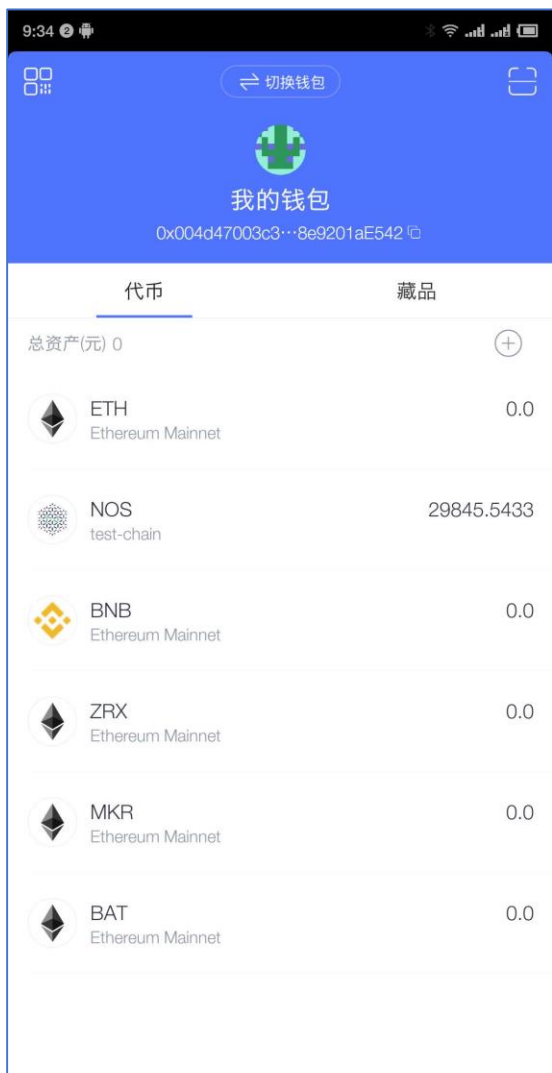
9:34

⇄ 切换钱包

我的钱包

0x004d47003c3···8e9201aE542

代币

藏品

总资产(元) 0

ETH
Ethereum Mainnet
0.0

NOS
test-chain
29845.5433

BNB
Ethereum Mainnet
0.0

ZRX
Ethereum Mainnet
0.0

MKR
Ethereum Mainnet
0.0

BAT
Ethereum Mainnet
0.0